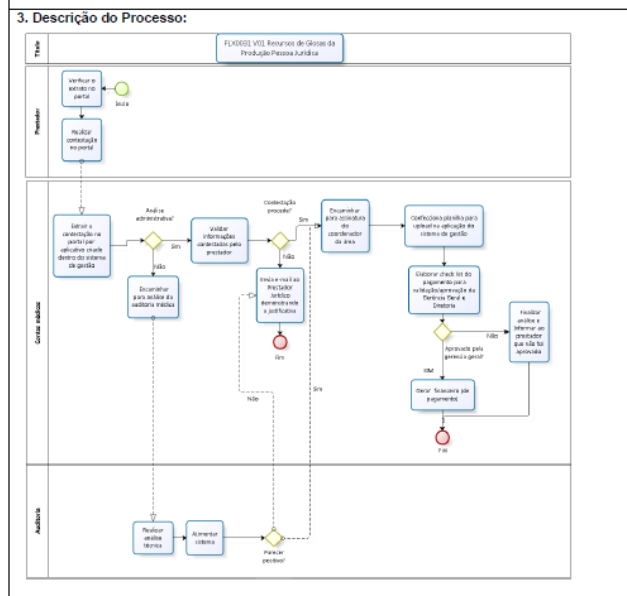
3. Descrição do Processo:

Título

FLX0031 V01 Recursos de Glosas da Produção Pessoa Jurídica

Prestador

Verificar o extrato no portal

Início

Realizar contestação no portal

Gestor médico

Extrair a contestação no portal por aplicativo criado dentro do sistema de gestão

Análise administrativa?

Sim

Não

Encaminhar para análise da auditoria médica

Validar informações contestadas pelo prestador

Contestação procede?

Sim

Não

Envia e-mail ao Prestador Jurídico demonstrando a justificativa

Fim

Encaminhar para assinatura do coordenador da área

Confeccionar planilha para upload na aplicação do sistema de gestão

Elaborar check list do pagamento para validação/aprovação da Gerência Geral e Diretoria

Aprovado pela gerência geral?

SIM

Não

Realizar análise e informar ao prestador que não foi aprovado

Gerar financeiro de pagamento

Fim

Não

Sim

Auditoria

Realizar análise técnica

Alimentar sistema

Parecer positivo?